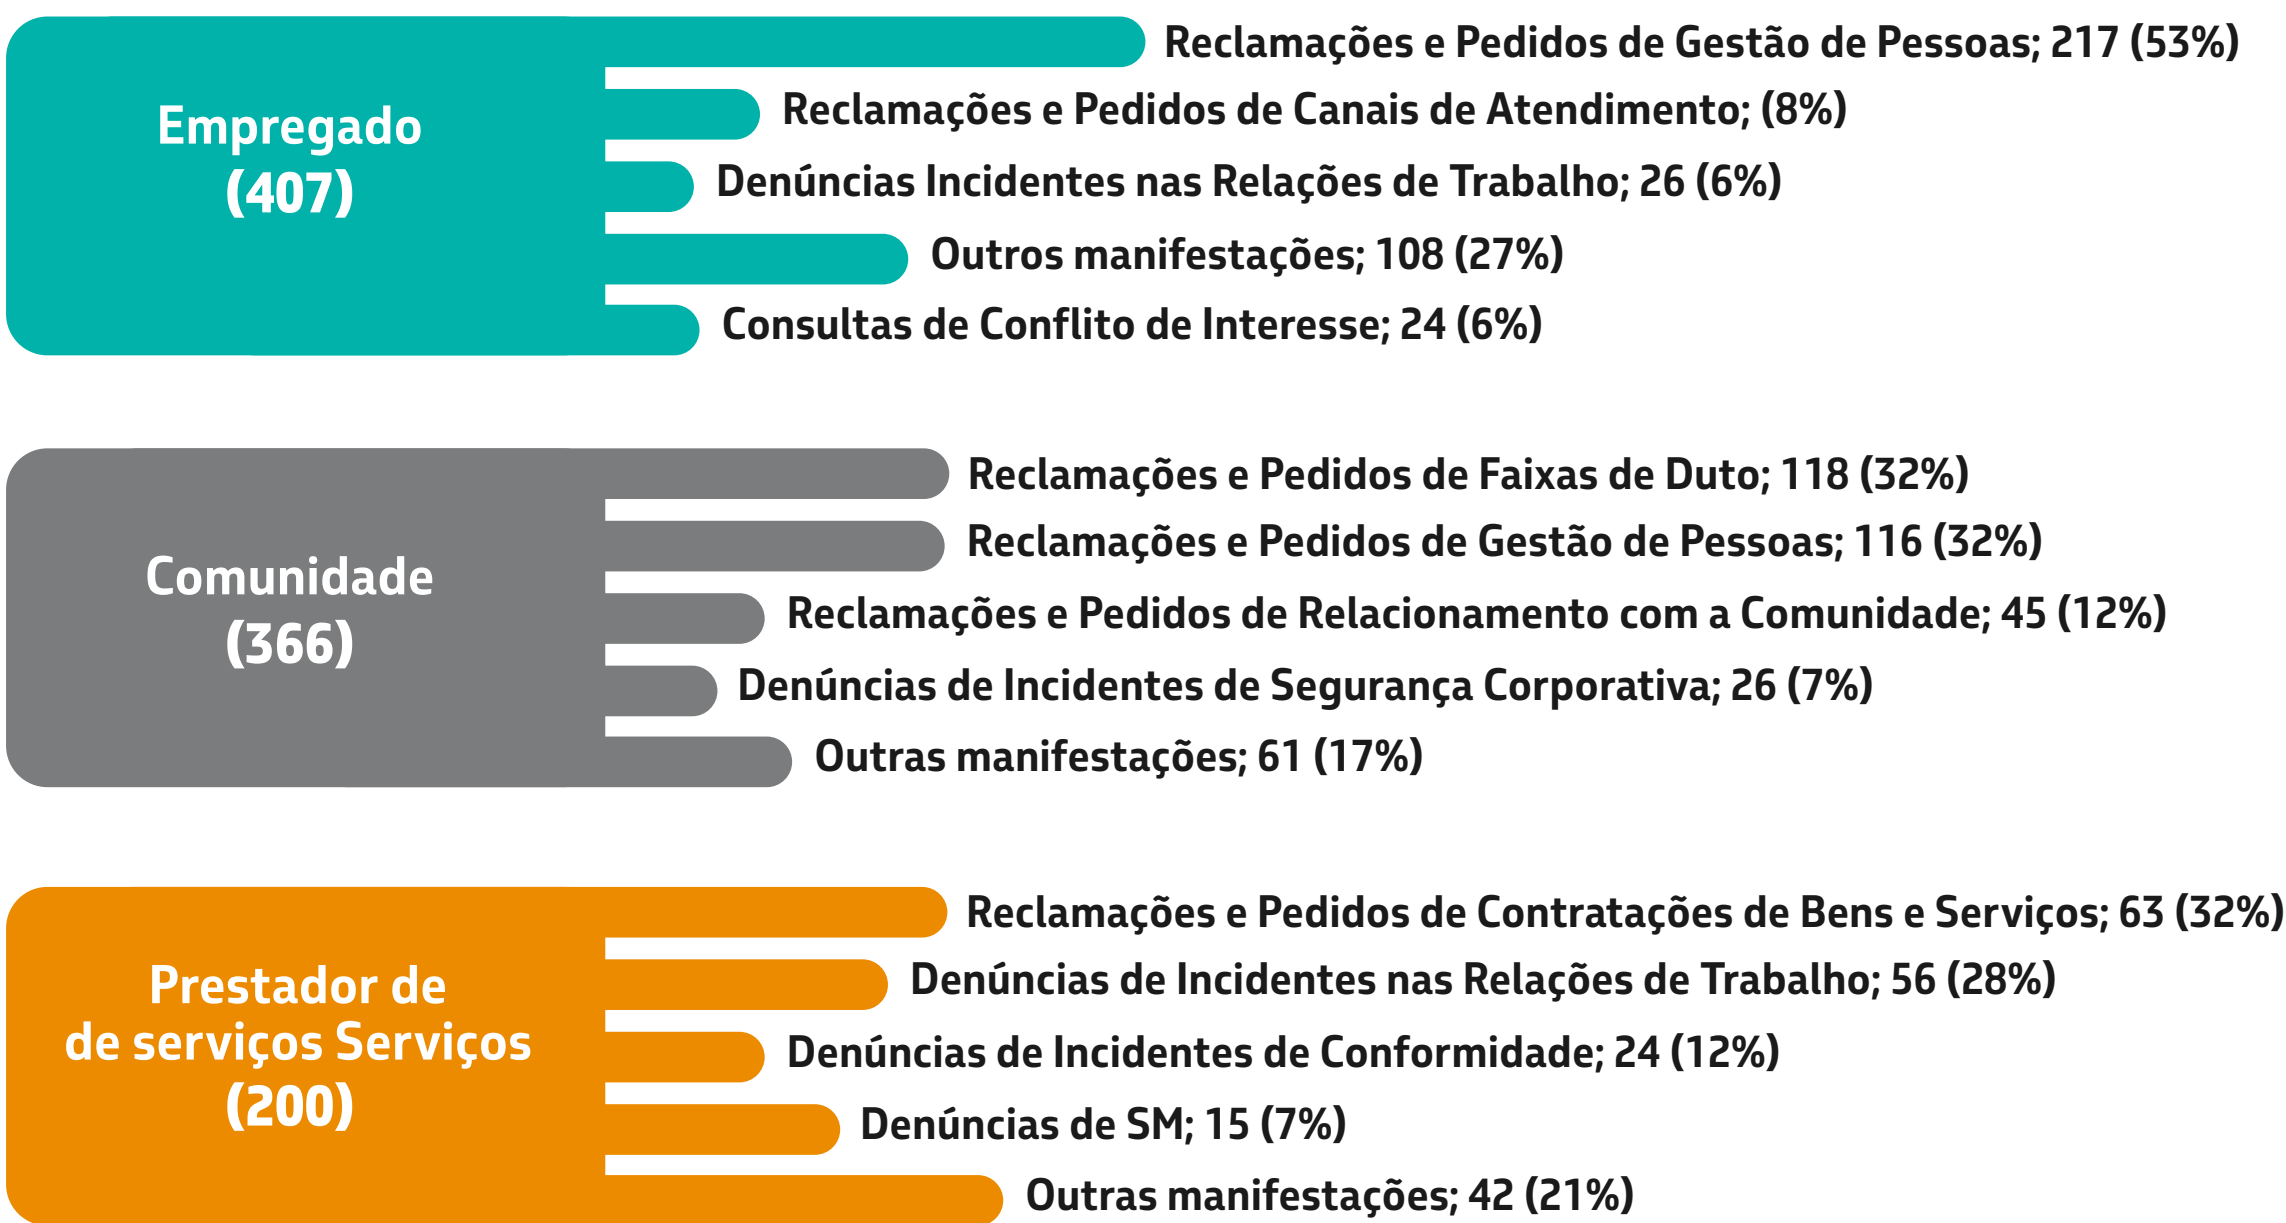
Empregado
(407)

Reclamações e Pedidos de Gestão de Pessoas; 217 (53%)
Reclamações e Pedidos de Canais de Atendimento; (8%)
Denúncias Incidentes nas Relações de Trabalho; 26 (6%)
Outros manifestações; 108 (27%)
Consultas de Conflito de Interesse; 24 (6%)

Comunidade
(366)

Reclamações e Pedidos de Faixas de Duto; 118 (32%)
Reclamações e Pedidos de Gestão de Pessoas; 116 (32%)
Reclamações e Pedidos de Relacionamento com a Comunidade; 45 (12%)
Denúncias de Incidentes de Segurança Corporativa; 26 (7%)
Outras manifestações; 61 (17%)

Prestador de
de serviços Serviços
(200)

Reclamações e Pedidos de Contratações de Bens e Serviços; 63 (32%)
Denúncias de Incidentes nas Relações de Trabalho; 56 (28%)
Denúncias de Incidentes de Conformidade; 24 (12%)
Denúncias de SM; 15 (7%)
Outras manifestações; 42 (21%)